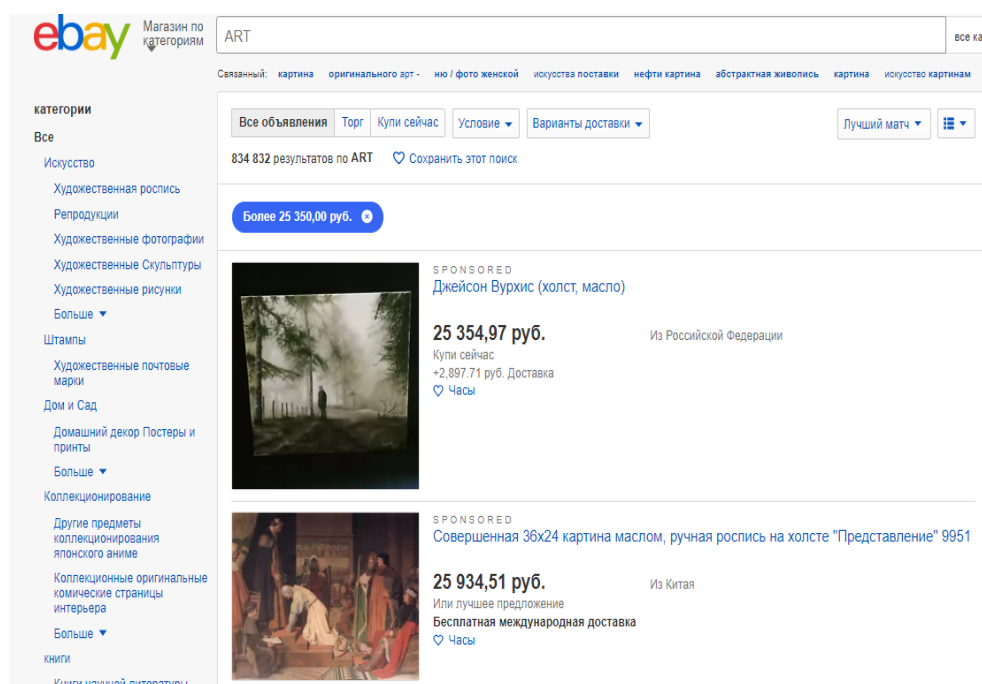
ebay Магазин по категориям

ART

все ка

Связанный: картина оригинального арт - ню / фото женской искусства поставки нефти картина абстрактная живопись картина искусство картинам

категории

Все

Искусство

Художественная роспись

Репродукции

Художественные фотографии

Художественные Скульптуры

Художественные рисунки

Больше

Штампы

Художественные почтовые марки

Дом и Сад

Домашний декор Постеры и принты

Больше

Коллекционирование

Другие предметы коллекционирования японского аниме

Коллекционные оригинальные комические страницы интерьера

Больше

книги

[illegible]

Все объявления Торг Купи сейчас Условие Варианты доставки Лучший матч

834 832 результатов по ART Сохранить этот поиск

Более 25 350,00 руб.

SPONSORED

Джейсон Вурхис (холст, масло)

25 354,97 руб.

Купи сейчас

+2,897.71 руб. Доставка

Часы

Из Российской Федерации

SPONSORED

Совершенная 36x24 картина маслом, ручная роспись на холсте "Представление" 9951

25 934,51 руб.

Или лучшее предложение

Бесплатная международная доставка

Часы

Из Китая